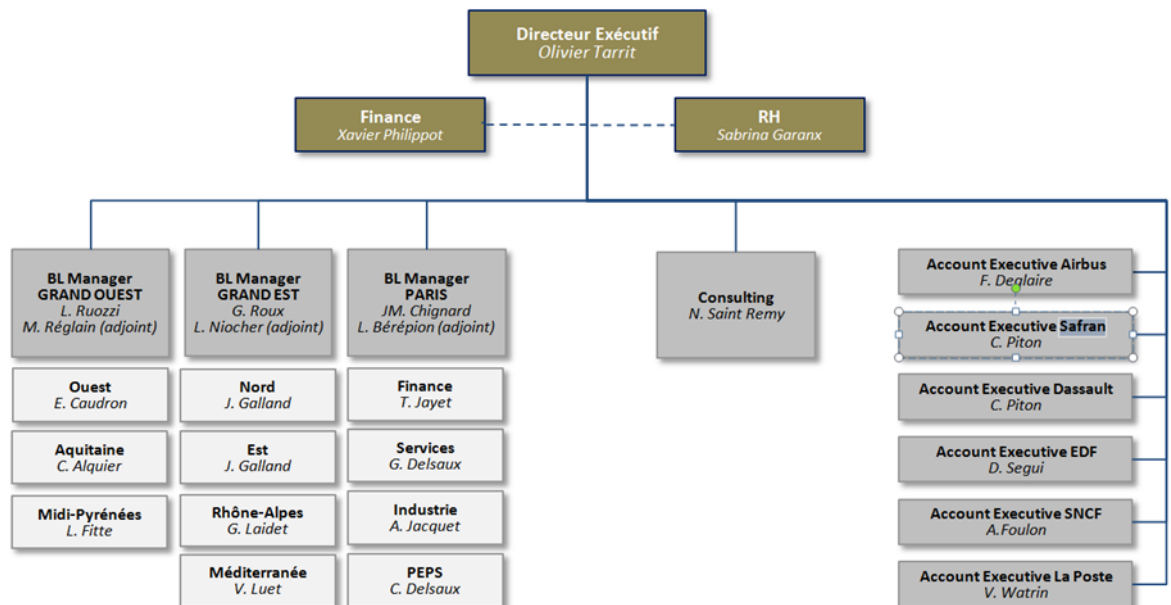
Directeur Exécutif
Olivier Tarrit

Finance
Xavier Philippot

RH
Sabrina Garanx

BL Manager
GRAND OUEST
L. Ruozzi
M. Réglain (adjoint)

Ouest
E. Caudron

Aquitaine
C. Alquier

Midi-Pyrénées
L. Fitte

BL Manager
GRAND EST
G. Roux
L. Niocher (adjoint)

Nord
J. Galland

Est
J. Galland

Rhône-Alpes
G. Laidet

Méditerranée
V. Luet

BL Manager
PARIS
JM. Chignard
L. Bérépion (adjoint)

Finance
T. Jayet

Services
G. Delsaux

Industrie
A. Jacquet

PEPS
C. Delsaux

Consulting
N. Saint Remy

Account Executive Airbus
F. Deglaire

Account Executive Safran
C. Piton

Account Executive Dassault
C. Piton

Account Executive EDF
D. Segui

Account Executive SNCF
A.Foulon

Account Executive La Poste
V. Watrin